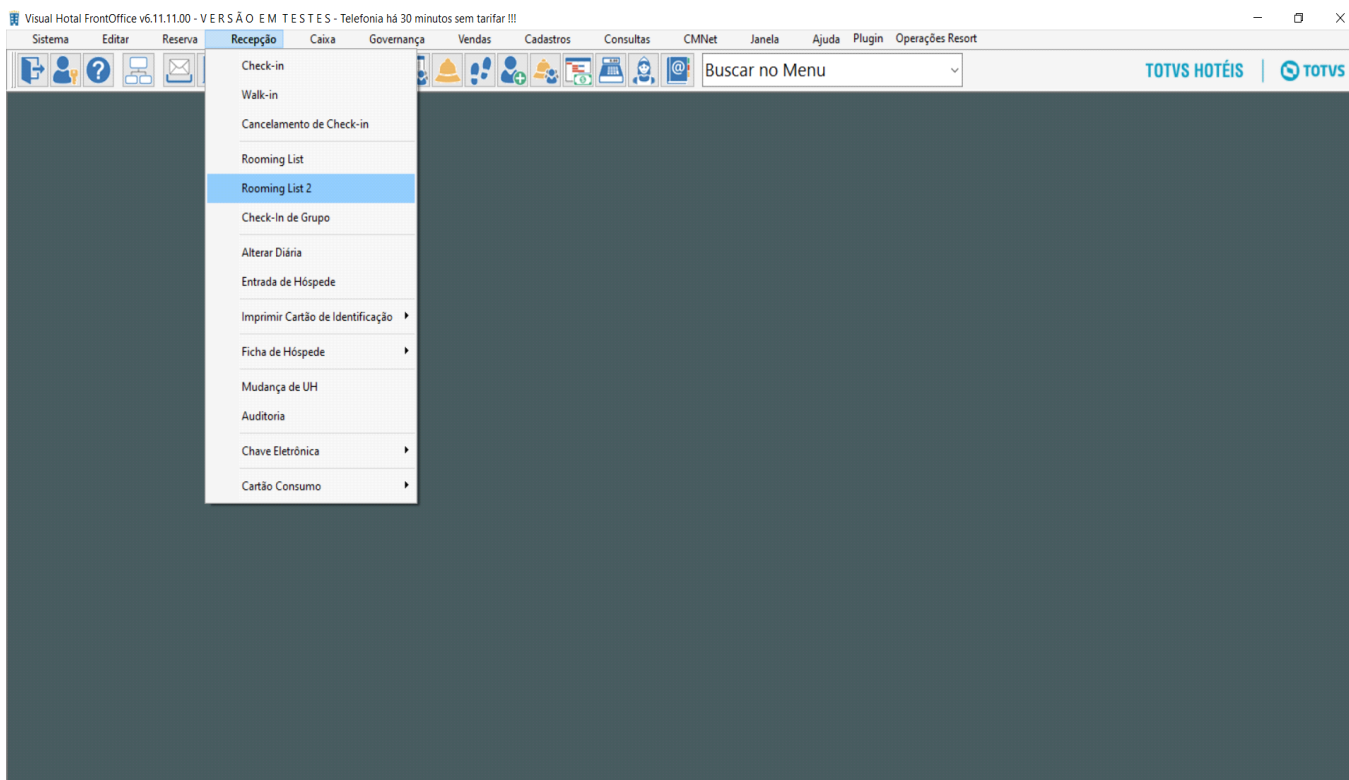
Visual Hotal FrontOffice v6.11.11.00 - V E R S Ã O E M T E S T E S - Telefonia há 30 minutos sem tarifar !!!

Sistema Editar Reserva Recepção Caixa Governança Vendas Cadastros Consultas CMNet Janela Ajuda Plugin Operações Resort

Buscar no Menu

TOTVS HOTÉIS TOTVS

Check-in
Walk-in
Cancelamento de Check-in
Rooming List
Rooming List 2
Check-In de Grupo
Alterar Diária
Entrada de Hóspede
Imprimir Cartão de Identificação
Ficha de Hóspede
Mudança de UH
Auditoria
Chave Eletrônica
Cartão Consumo